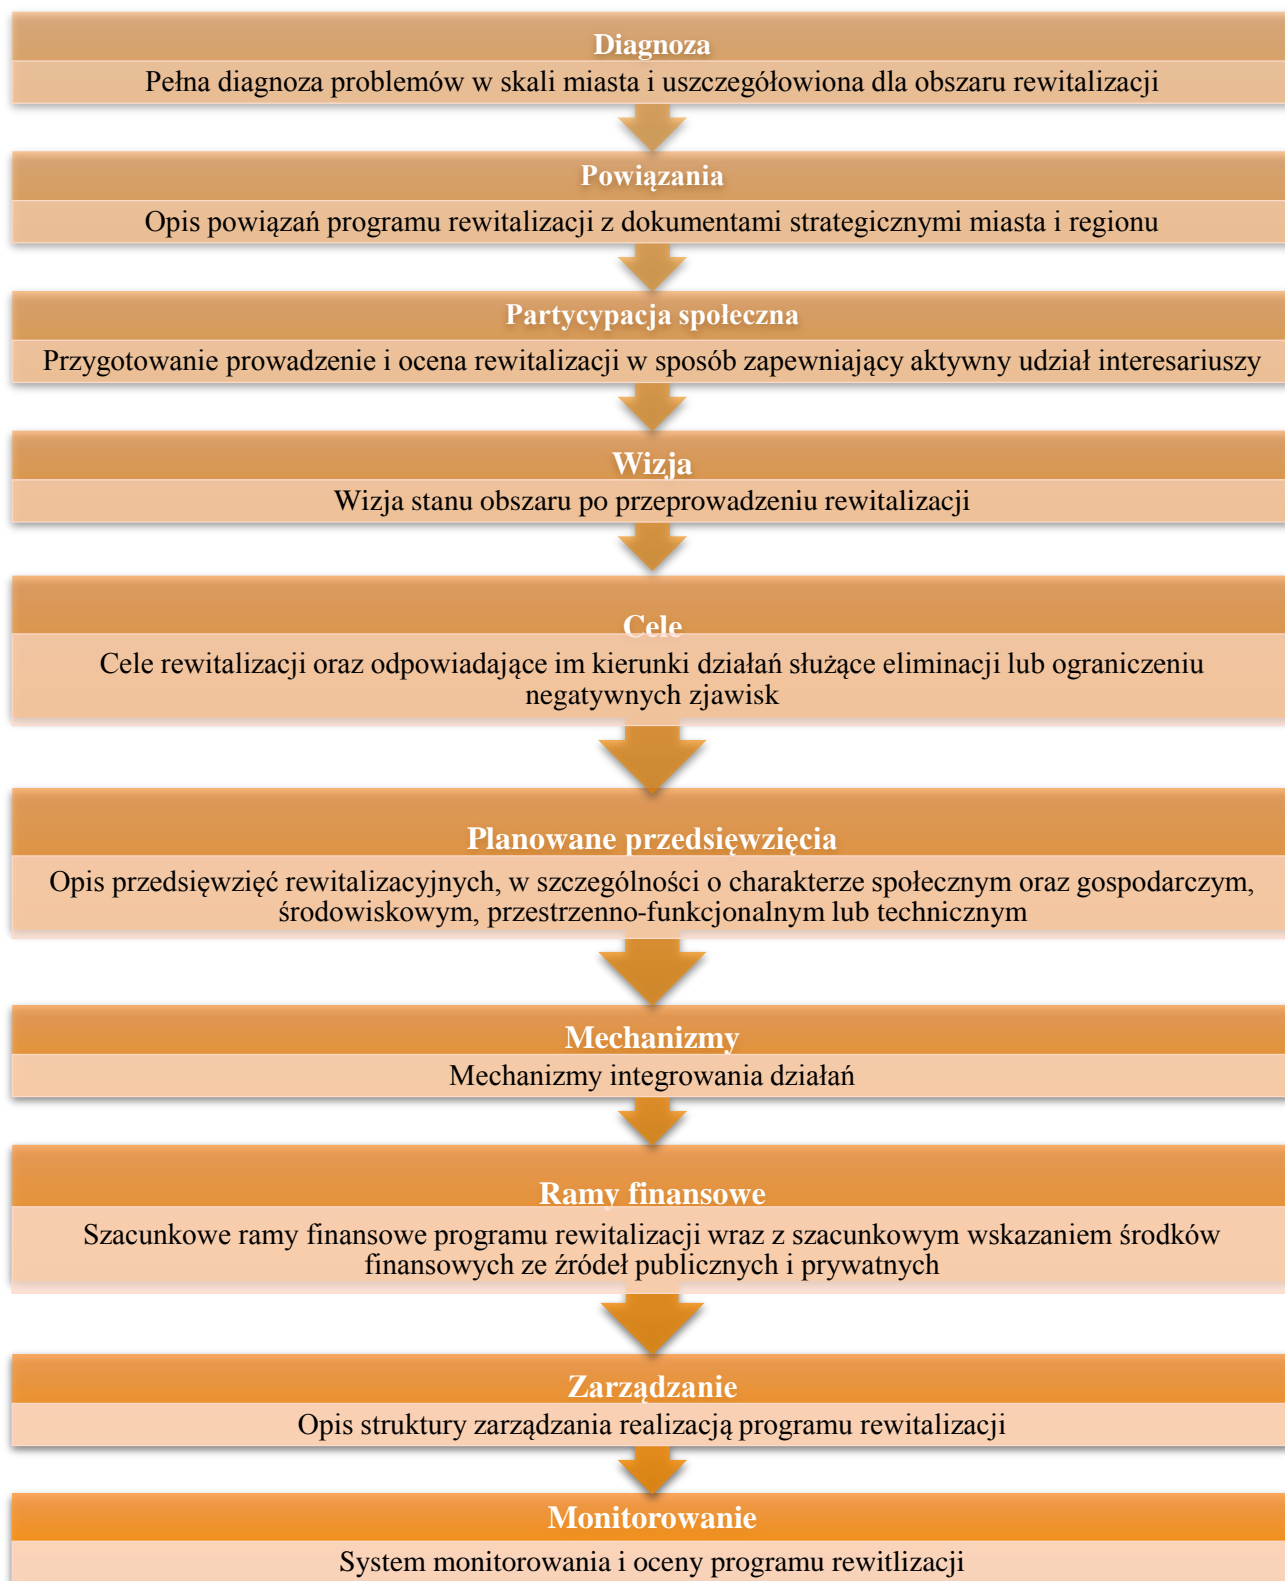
Diagnoza
Pełna diagnoza problemów w skali miasta i uszczegółowiona dla obszaru rewitalizacji

Powiązania
Opis powiązań programu rewitalizacji z dokumentami strategicznymi miasta i regionu

Partycypacja społeczna
Przygotowanie prowadzenie i ocena rewitalizacji w sposób zapewniający aktywny udział interesariuszy

Wizja
Wizja stanu obszaru po przeprowadzeniu rewitalizacji

Cele
Cele rewitalizacji oraz odpowiadające im kierunki działań służące eliminacji lub ograniczeniu negatywnych zjawisk

Planowane przedsięwzięcia
Opis przedsięwzięć rewitalizacyjnych, w szczególności o charakterze społecznym oraz gospodarczym, środowiskowym, przestrzenno-funkcjonalnym lub technicznym

Mechanizmy
Mechanizmy integrowania działań

Ramy finansowe
Szacunkowe ramy finansowe programu rewitalizacji wraz z szacunkowym wskazaniem środków finansowych ze źródeł publicznych i prywatnych

Zarządzanie
Opis struktury zarządzania realizacją programu rewitalizacji

Monitorowanie
System monitorowania i oceny programu rewitlizacji